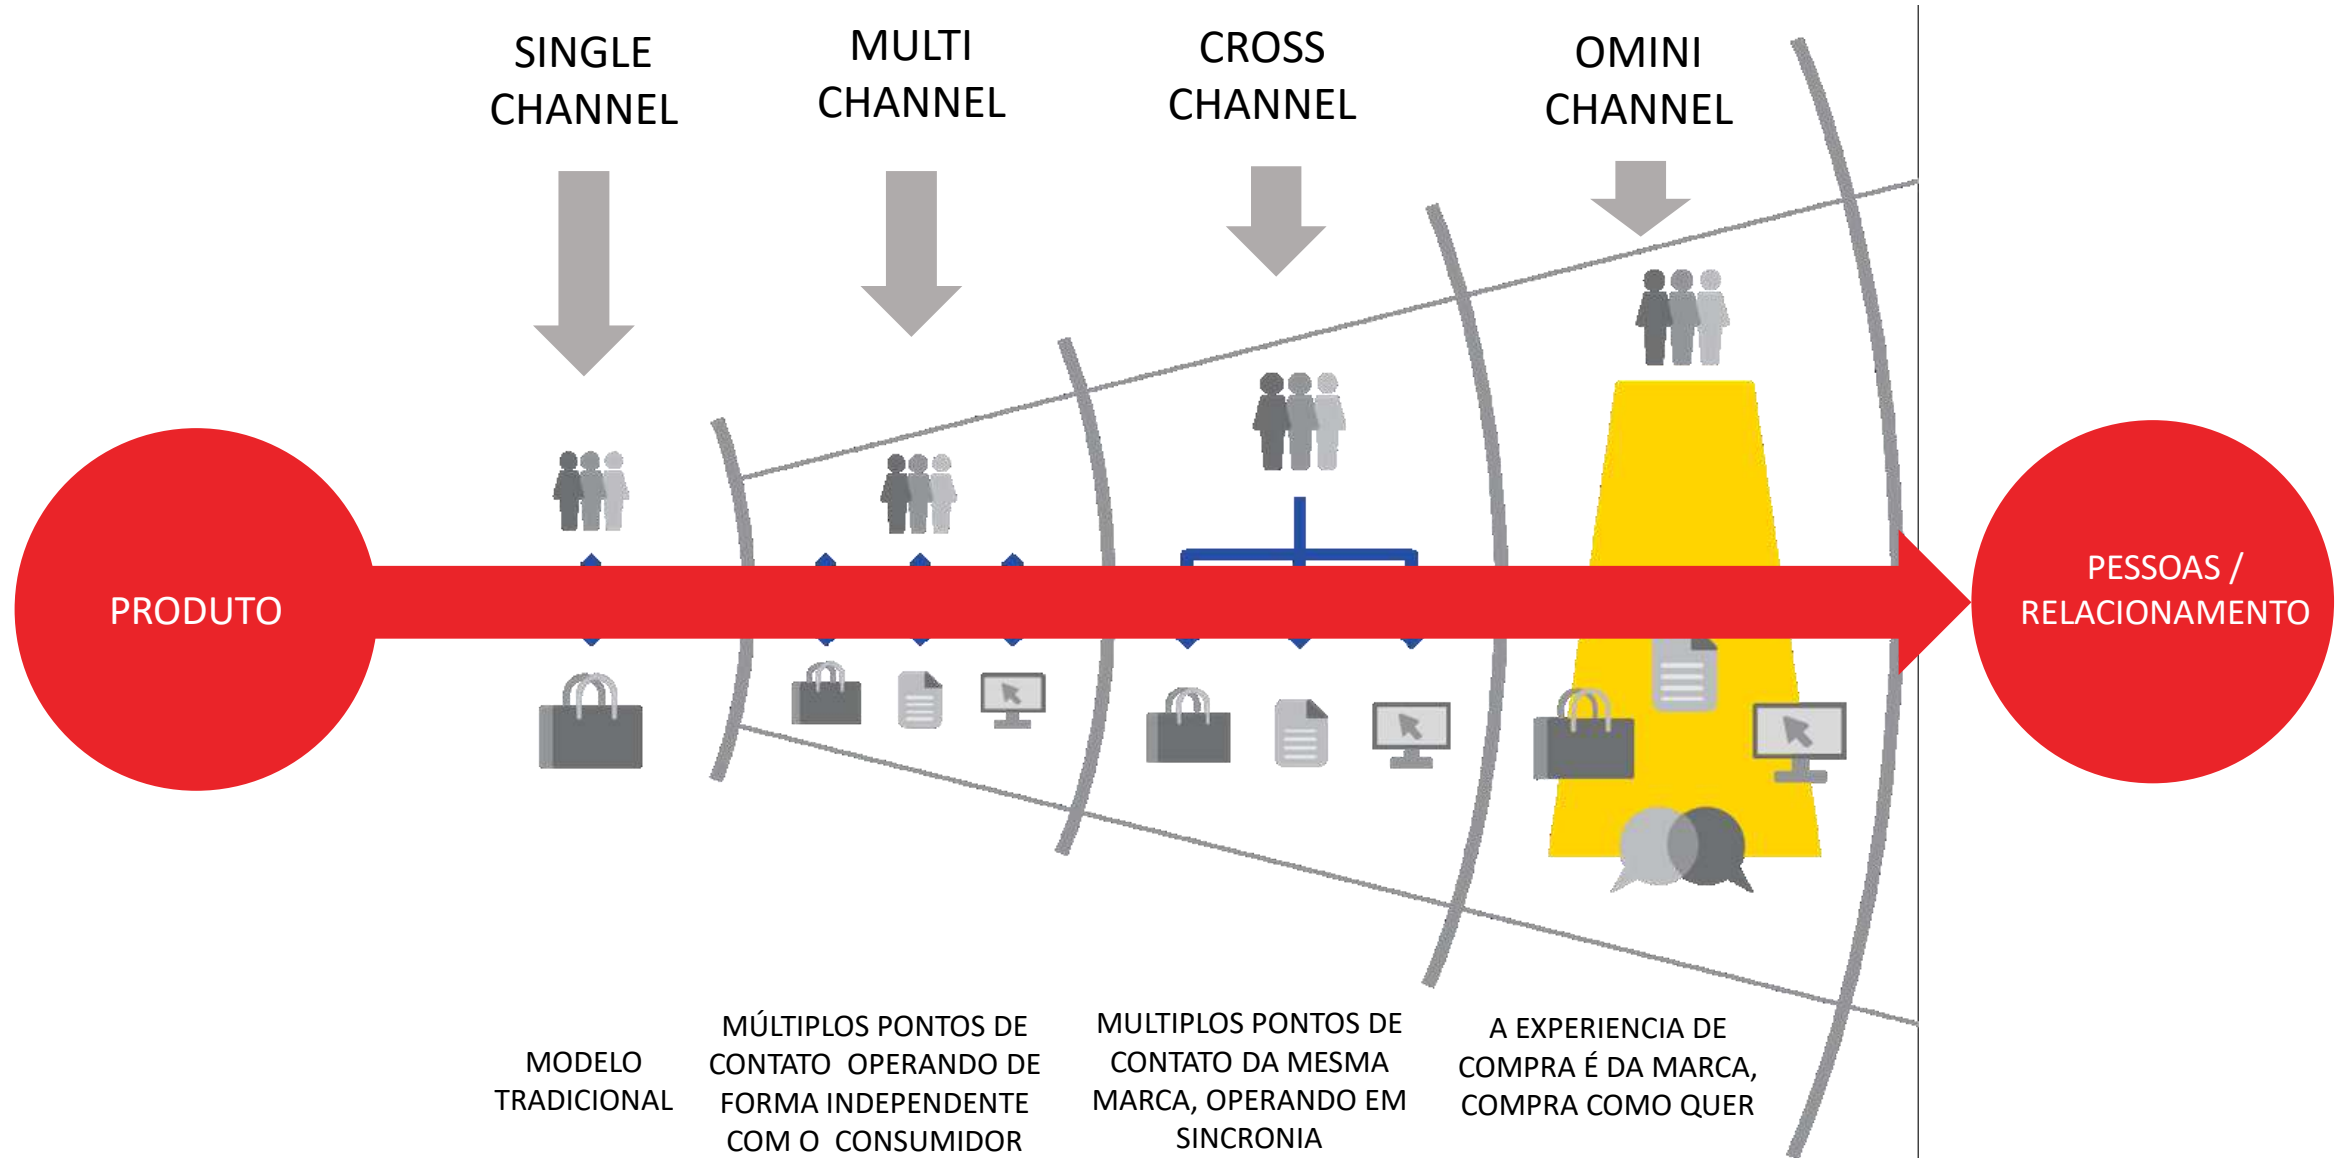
SINGLE CHANNEL

MULTI CHANNEL

CROSS CHANNEL

OMINI CHANNEL

PRODUTO

PESSOAS / RELACIONAMENTO

MODELO TRADICIONAL

MÚLTIPLOS PONTOS DE CONTATO OPERANDO DE FORMA INDEPENDENTE COM O CONSUMIDOR

MULTIPLOS PONTOS DE CONTATO DA MESMA MARCA, OPERANDO EM SINCRONIA

A EXPERIENCIA DE COMPRA É DA MARCA, COMPRA COMO QUER